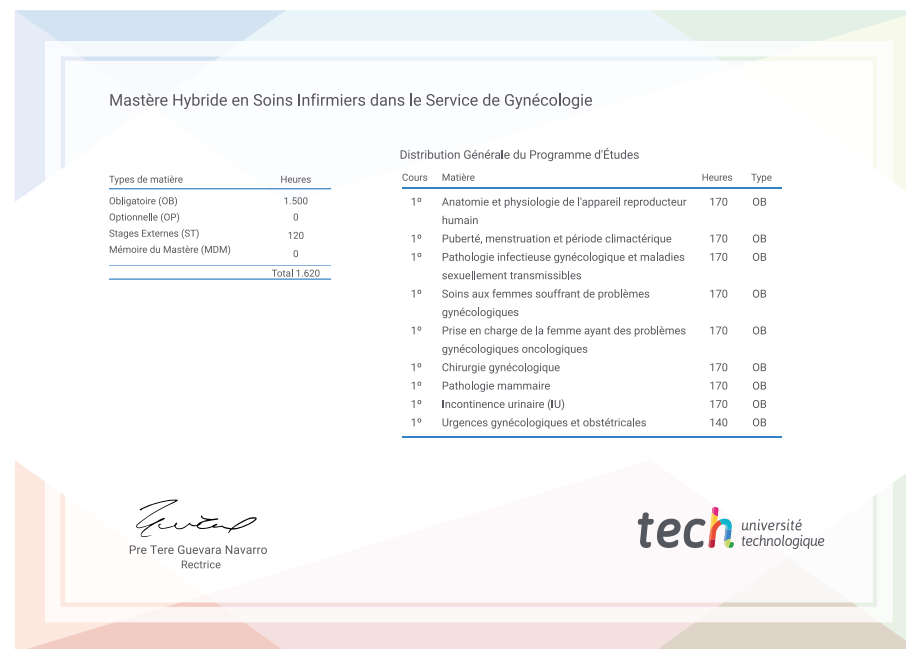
Mastère Hybride en Soins Infirmiers dans le Service de Gynécologie

| Types de matière | Heures |
|---|---|
| Obligatoire (OB) | 1.500 |
| Optionnelle (OP) | 0 |
| Stages Externes (ST) | 120 |
| Mémoire du Mastère (MDM) | 0 |
| | Total 1.620 |

Distribution Générale du Programme d'Études

| Cours | Matière | Heures | Type |
|---|---|---|---|
| 1º | Anatomie et physiologie de l'appareil reproducteur humain | 170 | OB |
| 1º | Puberté, menstruation et période climactérique | 170 | OB |
| 1º | Pathologie infectieuse gynécologique et maladies sexuellement transmissibles | 170 | OB |
| 1º | Soins aux femmes souffrant de problèmes gynécologiques | 170 | OB |
| 1º | Prise en charge de la femme ayant des problèmes gynécologiques oncologiques | 170 | OB |
| 1º | Chirurgie gynécologique | 170 | OB |
| 1º | Pathologie mammaire | 170 | OB |
| 1º | Incontinence urinaire (IU) | 170 | OB |
| 1º | Urgences gynécologiques et obstétricales | 140 | OB |

Pre Tere Guevara Navarro
Rectrice

tech université technologique